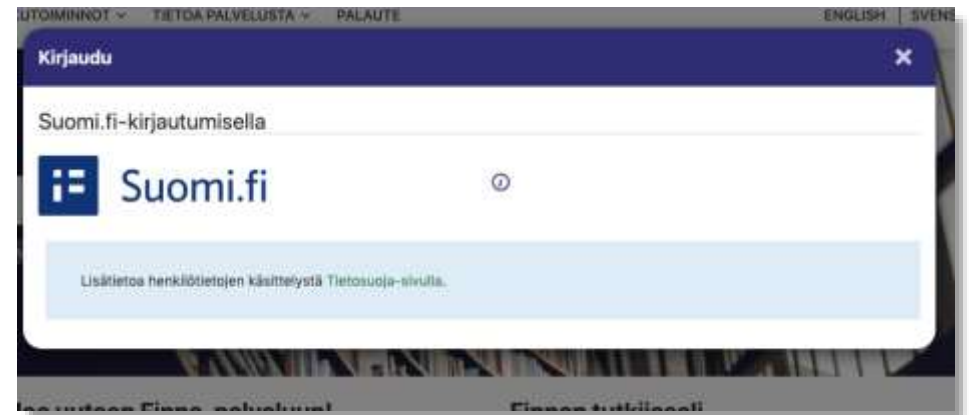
UTOMINNOT ∨ TIETOA PALVELUSTA ∨ PALAUTE ENGLISH | SVENS

Kirjaudu ×

Suomi.fi-kirjautumisella

Suomi.fi

Lisätietoa henkilötietojen käsittelystä Tietosuoja-sivulla.

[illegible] Finna-palveluun! Finnan tutkijasali